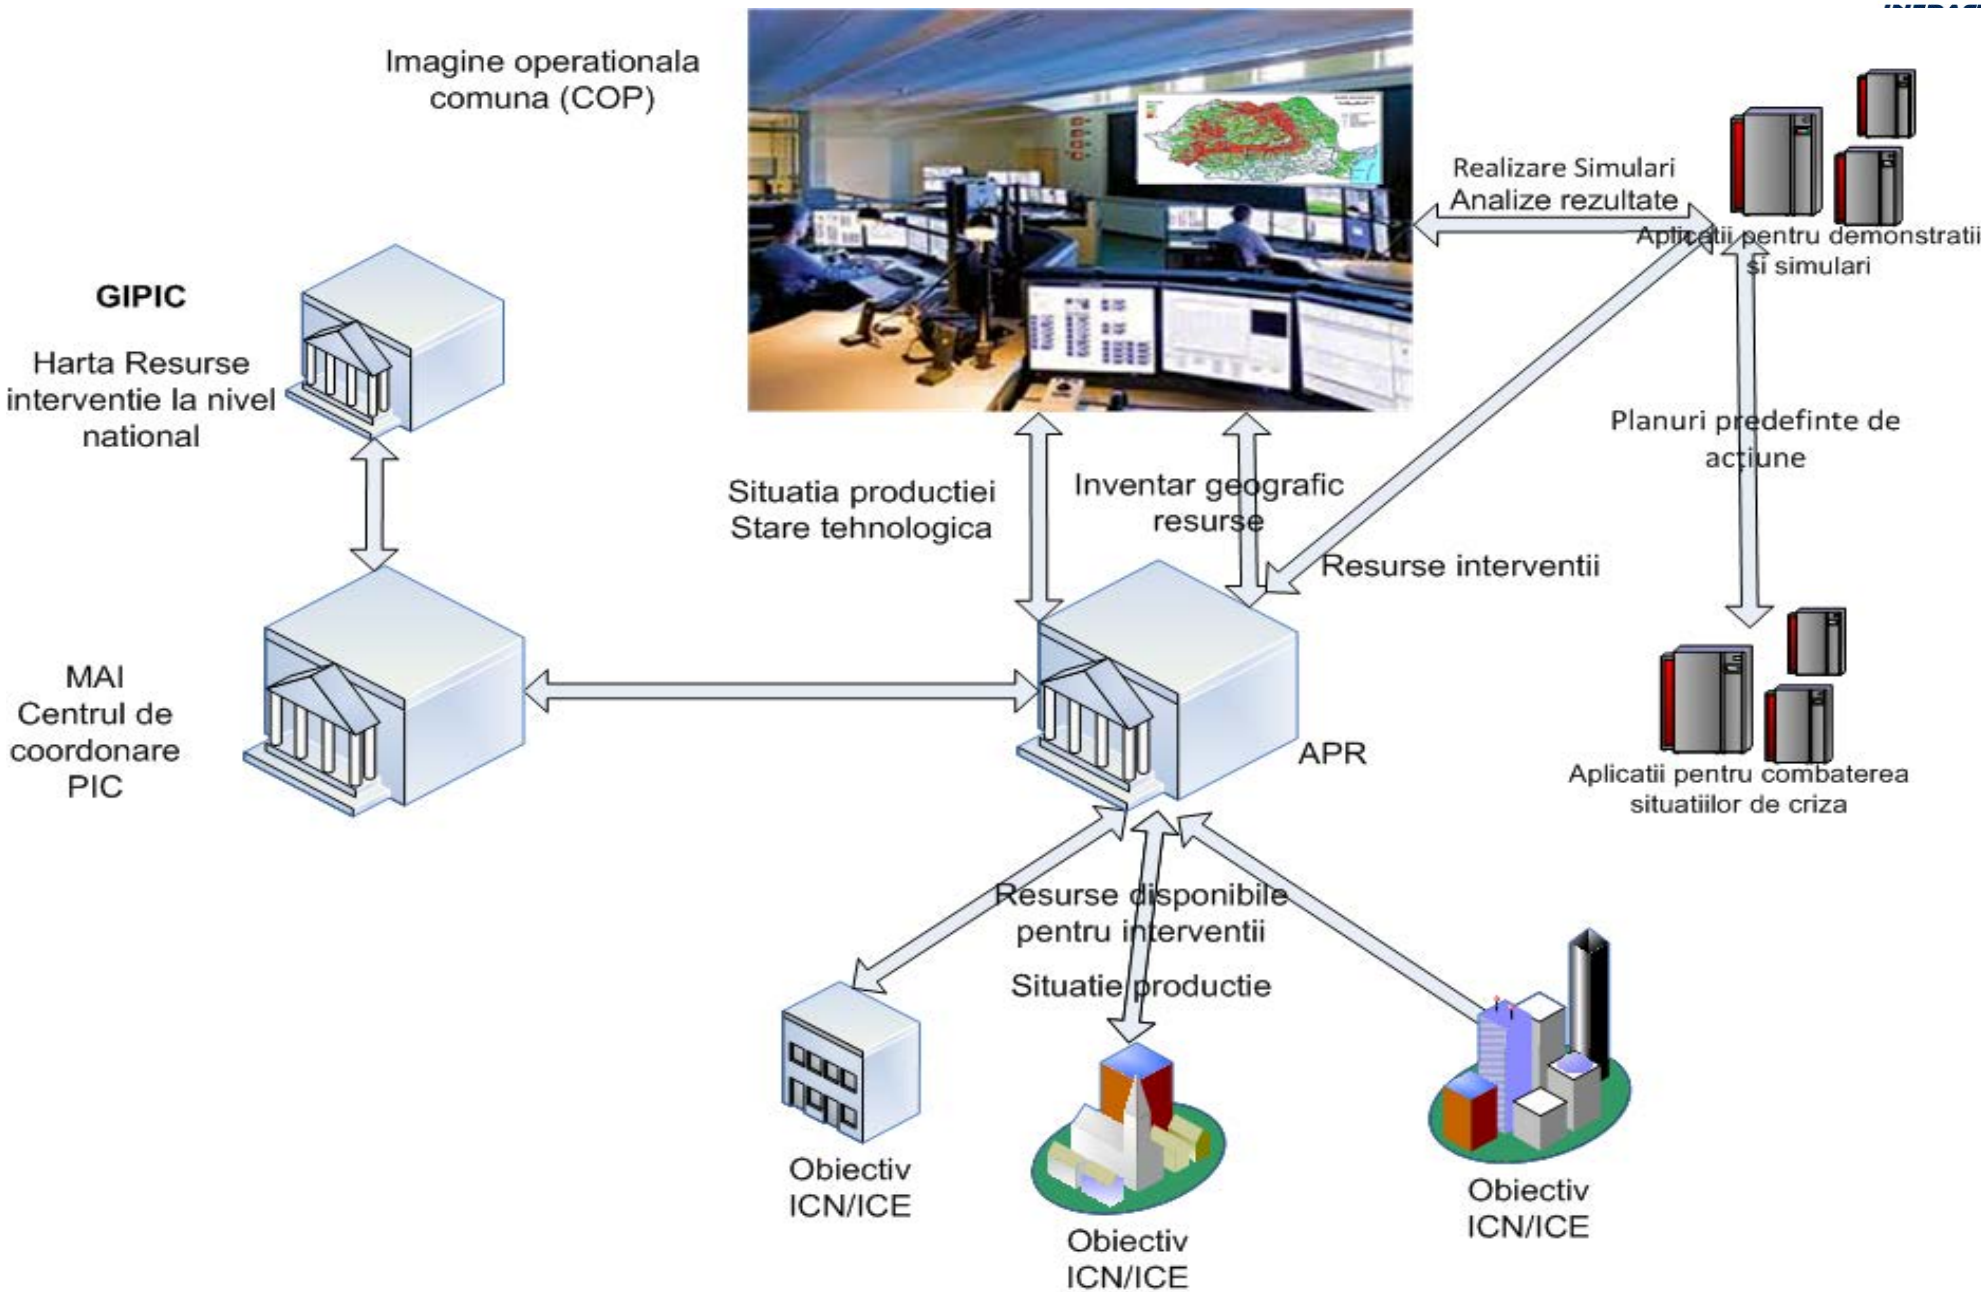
Imagine operationala comuna (COP)

Realizare Simulari
Analize rezultate

Aplicatii pentru demonstratii si simulari

GIPIC

Harta Resurse interventie la nivel national

Planuri predefinte de acțiune

Situatia productiei
Stare tehnologica

Inventar geografic resurse

Resurse interventii

MAI
Centrul de coordonare
PIC

APR

Aplicatii pentru combaterea situatiilor de criza

Resurse disponibile pentru interventii

Situatie productie

Obiectiv ICN/ICE

Obiectiv ICN/ICE

Obiectiv ICN/ICE